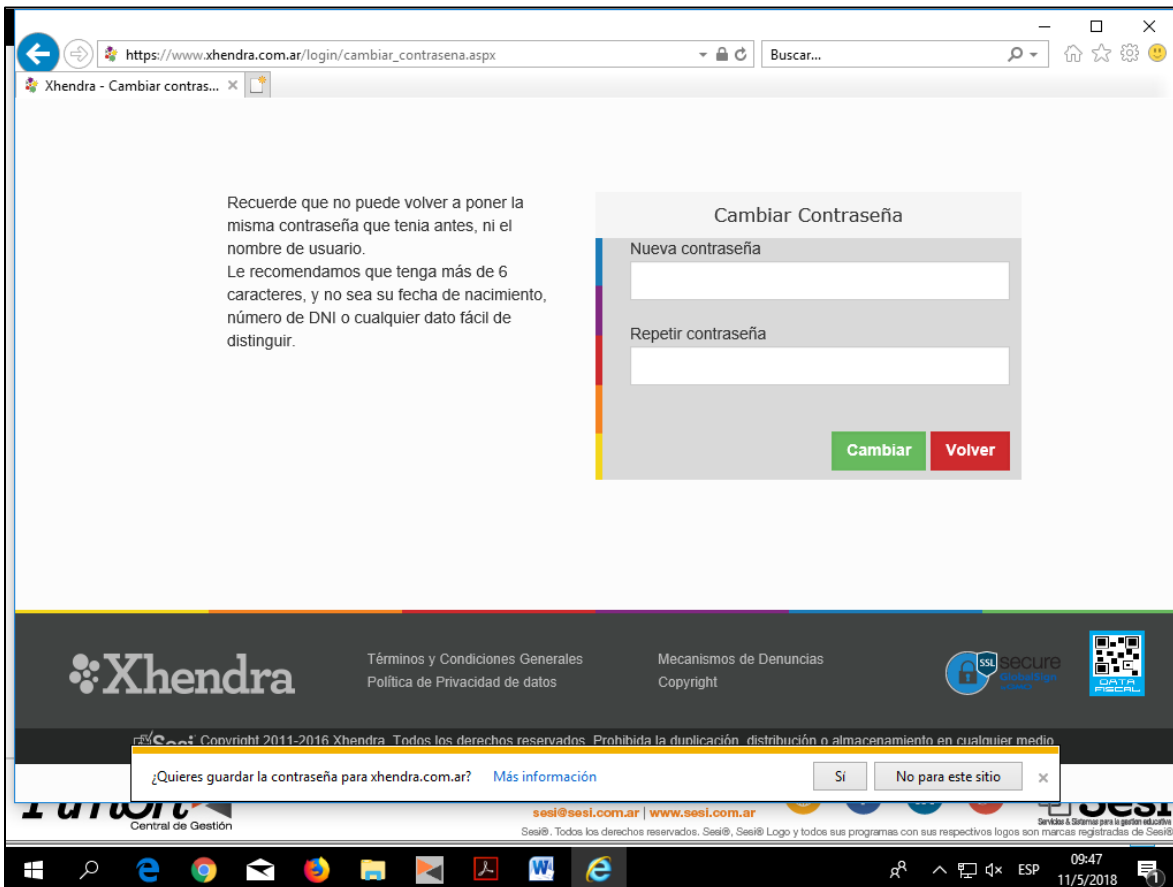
https://www.xhendra.com.ar/login/cambiar_contrasena.aspx

Buscar...

Xhendra - Cambiar contras...

Recuerde que no puede volver a poner la misma contraseña que tenia antes, ni el nombre de usuario.
Le recomendamos que tenga más de 6 caracteres, y no sea su fecha de nacimiento, número de DNI o cualquier dato fácil de distinguir.

Cambiar Contraseña

Nueva contraseña

Repetir contraseña

Cambiar

Volver

Xhendra

Términos y Condiciones Generales
Política de Privacidad de datos

Mecanismos de Denuncias
Copyright

SSL secure

DATA FISCAL

Sesi Copyright 2011-2016 Xhendra. Todos los derechos reservados. Prohibida la duplicación, distribución o almacenamiento en cualquier medio.

¿Quieres guardar la contraseña para xhendra.com.ar? Más información

Sí

No para este sitio

Central de Gestión

sesi@sesi.com.ar | www.sesi.com.ar

Sesi®. Todos los derechos reservados. Sesi®, Sesi® Logo y todos sus programas con sus respectivos logos son marcas registradas de Sesi®

Sesi

Servicios & Sistemas para la gestión educativa

ESP

09:47

11/5/2018